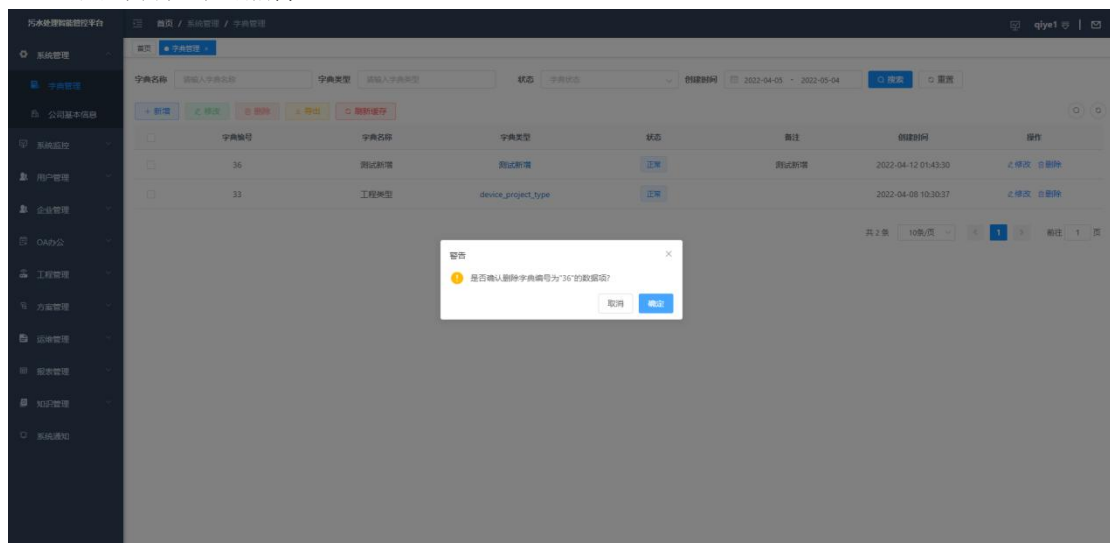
污水处理智能管控平台

首页 / 系统管理 / 字典管理

qiye1

系统管理
字典管理
公司基本信息
系统监控
用户管理
企业管理
OA办公
工程管理
方案管理
运维管理
报表管理
知识管理
系统通知

首页 字典管理

字典名称 请输入字典名称 字典类型 请输入字典类型 状态 字典状态 创建时间 2022-04-05 - 2022-05-04 搜索 重置

+ 新增 修改 删除 导出 刷新缓存

| | 字典编号 | 字典名称 | 字典类型 | 状态 | 备注 | 创建时间 | 操作 |
|---|---|---|---|---|---|---|---|
| | 36 | 测试新增 | 测试新增 | 正常 | 测试新增 | 2022-04-12 01:43:30 | 修改 删除 |
| | 33 | 工程类型 | device_project_type | 正常 | | 2022-04-08 10:30:37 | 修改 删除 |

共 2 条 10条/页 1 前往 1 页

警告
是否确认删除字典编号为"36"的数据项?
取消 确定